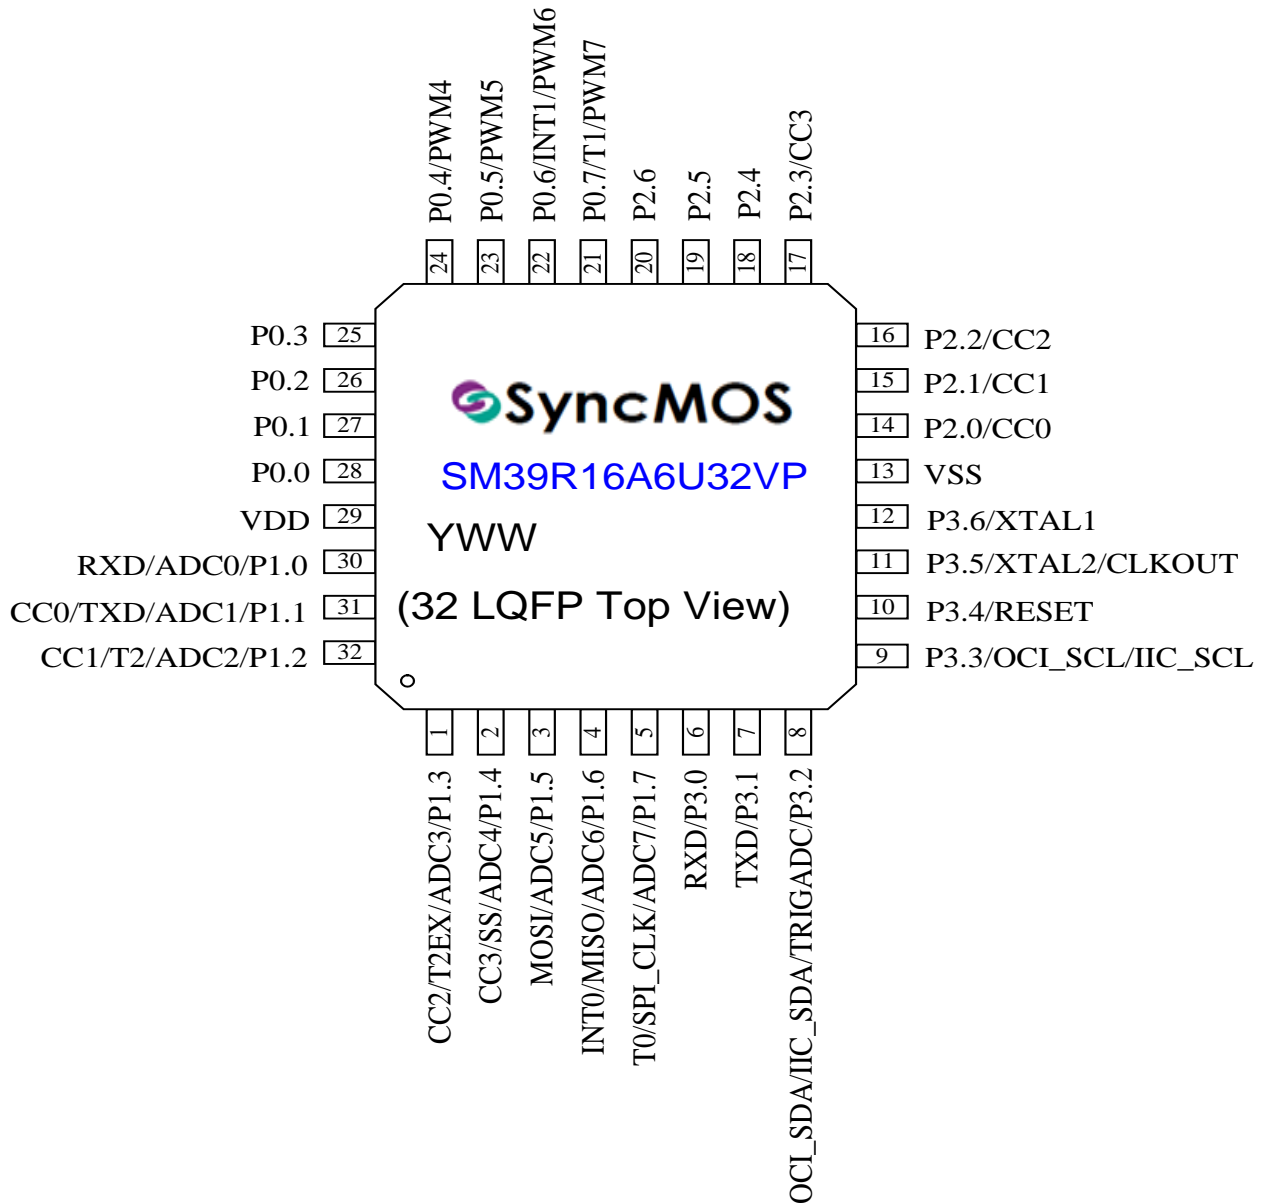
P0.4/PWM4
P0.5/PWM5
P0.6/INT1/PWM6
P0.7/T1/PWM7
P2.6
P2.5
P2.4
P2.3/CC3

24
23
22
21
20
19
18
17

P0.3 25
P0.2 26
P0.1 27
P0.0 28
VDD 29
RXD/ADC0/P1.0 30
CC0/TXD/ADC1/P1.1 31
CC1/T2/ADC2/P1.2 32

SyncMOS
SM39R16A6U32VP
YWW
(32 LQFP Top View)

16 P2.2/CC2
15 P2.1/CC1
14 P2.0/CC0
13 VSS
12 P3.6/XTAL1
11 P3.5/XTAL2/CLKOUT
10 P3.4/RESET
9 P3.3/OCI_SCL/IIC_SCL

1
2
3
4
5
6
7
8

CC2/T2EX/ADC3/P1.3
CC3/SS/ADC4/P1.4
MOSI/ADC5/P1.5
INT0/MISO/ADC6/P1.6
T0/SPI_CLK/ADC7/P1.7
RXD/P3.0
TXD/P3.1
OCI_SDA/IIC_SDA/TRIGADC/P3.2